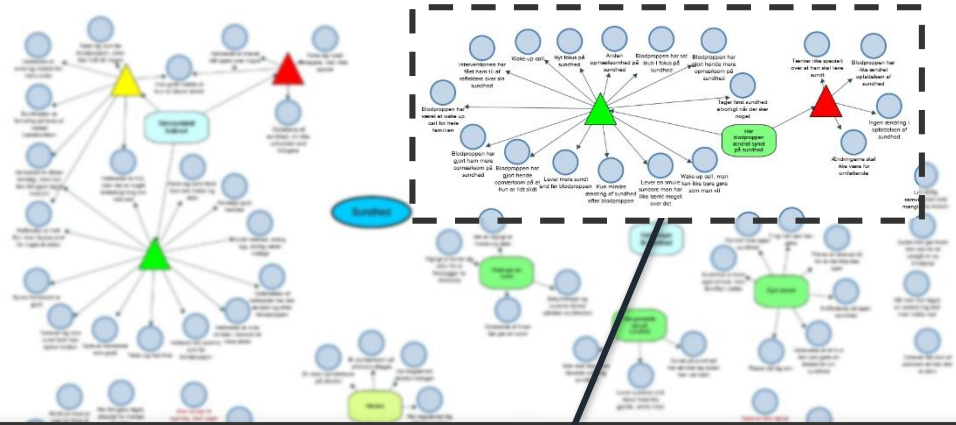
Interventionen har fået ham til at reflektere over sin sundhed

Wake up call

Nyt fokus på sundhed

Andet opmærksomhed på sundhed

Blodproppen har sat mere fokus på sundhed

Blodproppen har gjort hende mere opmærksom på sundhed

Tager først sundhed alvorligt når der sker noget

Tænker ikke specielt over at han skal leve sundt

Blodproppen har ikke ændret opfattelsen af sundhed

Ingen ændring i opfattelsen af sundhed

Ændringerne skal ikke være for omfattende

Blodproppen har været et wake up call for hele familien

Blodproppen har gjort ham mere opmærksom på sundhed

Blodproppen har gjort hende opmærksom på at hun er lidt slidt

Lever mere sundt end før blodproppen

Kun mindre ændring af sundhed efter blodproppen

Lever en smule sundere men har ikke tænkt meget over det

Wake up call, man kan ikke bare gøre som man vil

Har blodproppen ændret syn på sundhed

Sundhed